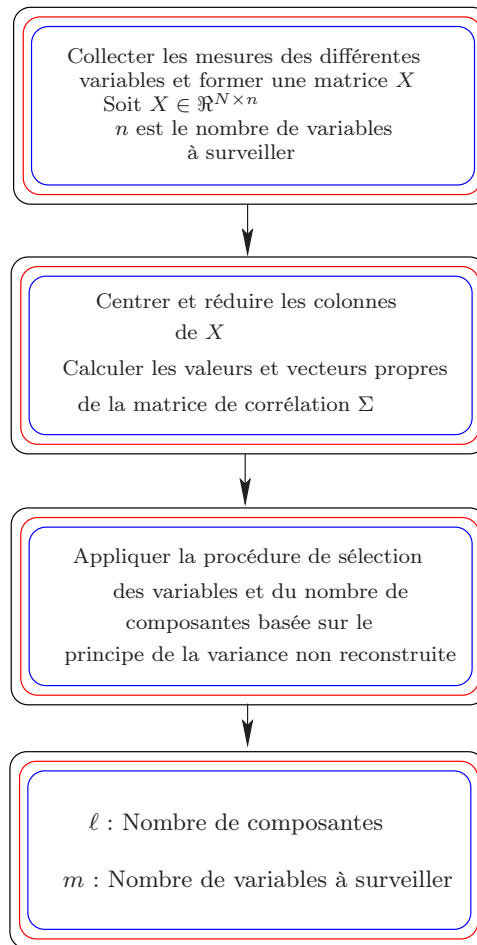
Collecter les mesures des différentes variables et former une matrice $X$
Soit $X \in \Re^{N \times n}$
$n$ est le nombre de variables à surveiller

Centrer et réduire les colonnes de $X$
Calculer les valeurs et vecteurs propres de la matrice de corrélation $\Sigma$

Appliquer la procédure de sélection des variables et du nombre de composantes basée sur le principe de la variance non reconstruite

$\ell$ : Nombre de composantes
$m$ : Nombre de variables à surveiller